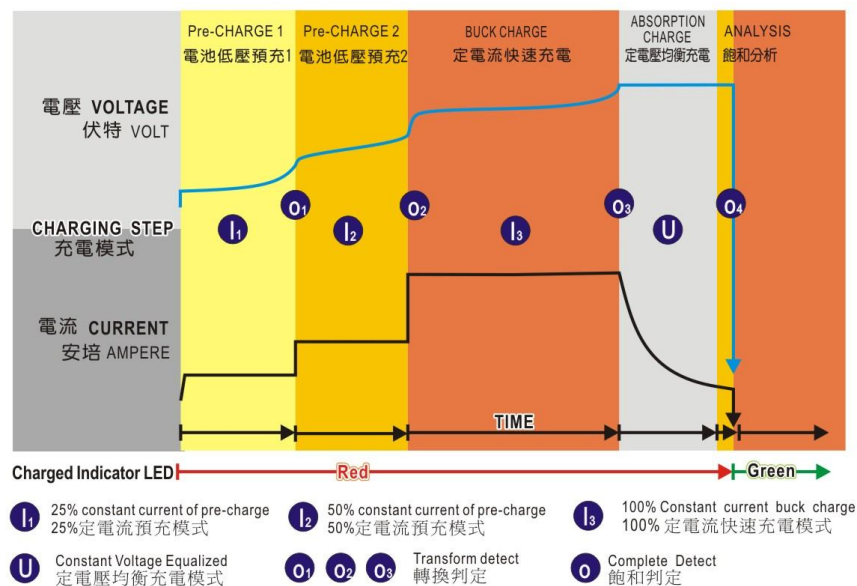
Pre-CHARGE 1
電池低壓預充1

Pre-CHARGE 2
電池低壓預充2

BUCK CHARGE
定電流快速充電

ABSORPTION CHARGE
定電壓均衡充電

ANALYSIS
飽和分析

電壓 VOLTAGE
伏特 VOLT

CHARGING STEP
充電模式

$I_1$ $O_1$ $I_2$ $O_2$ $I_3$ $O_3$ U $O_4$

電流 CURRENT
安培 AMPERE

TIME

Charged Indicator LED
Red
Green

$I_1$ 25% constant current of pre-charge
25%定電流預充模式

$I_2$ 50% constant current of pre-charge
50%定電流預充模式

$I_3$ 100% Constant current buck charge
100% 定電流快速充電模式

U Constant Voltage Equalized
定電壓均衡充電模式

$O_1$ $O_2$ $O_3$ Transform detect
轉換判定

O Complete Detect
飽和判定